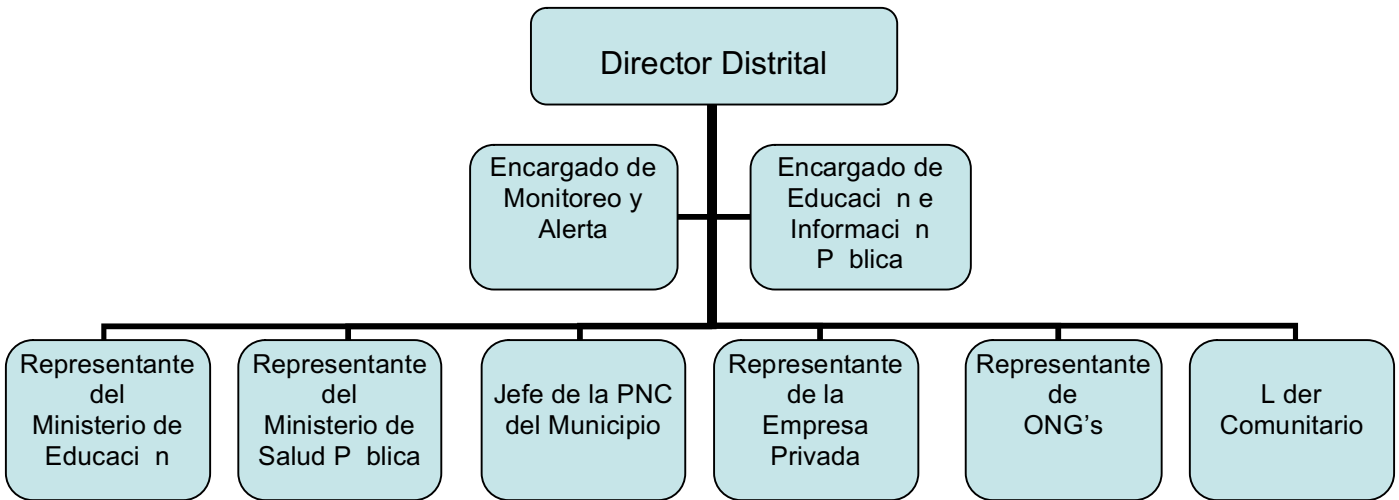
Director Distrital

Encargado de Monitoreo y Alerta

Encargado de Educaci n e Informaci n P blica

Representante del Ministerio de Educaci n

Representante del Ministerio de Salud P blica

Jefe de la PNC del Municipio

Representante de la Empresa Privada

Representante de ONG's

L der Comunitario